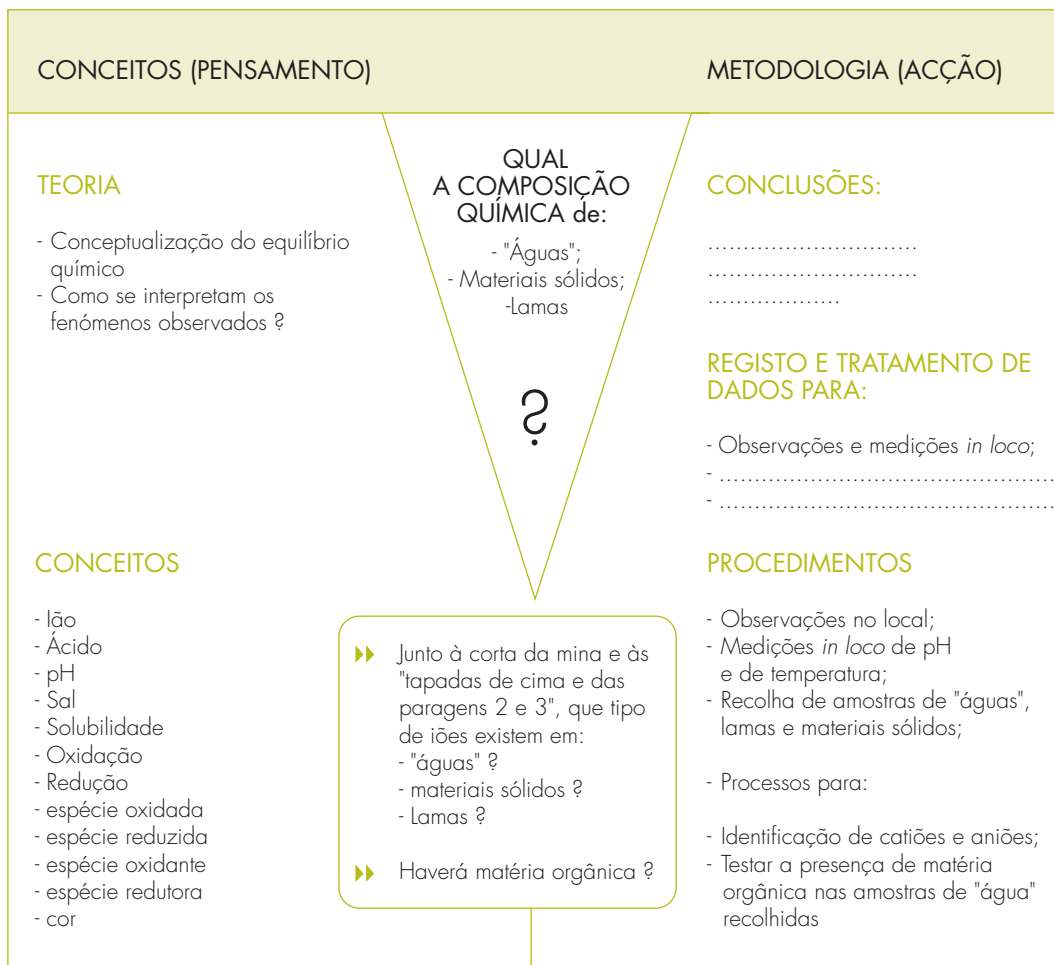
CONCEITOS (PENSAMENTO)

METODOLOGIA (ACÇÃO)

TEORIA

- Conceptualização do equilíbrio químico
- Como se interpretam os fenómenos observados ?

QUAL A COMPOSIÇÃO QUÍMICA de:

- "Águas";
- Materiais sólidos;
-Lamas

?

CONCLUSÕES:

............................
............................
..................

REGISTO E TRATAMENTO DE DADOS PARA:

- Observações e medições *in loco*;
- ...............................................
- ...............................................

CONCEITOS

- Ião
- Ácido
- pH
- Sal
- Solubilidade
- Oxidação
- Redução
- espécie oxidada
- espécie reduzida
- espécie oxidante
- espécie redutora
- cor

Junto à corta da mina e às "tapadas de cima e das paragens 2 e 3", que tipo de iões existem em:
- "águas" ?
- materiais sólidos ?
- Lamas ?

Haverá matéria orgânica ?

PROCEDIMENTOS

- Observações no local;
- Medições *in loco* de pH e de temperatura;
- Recolha de amostras de "águas", lamas e materiais sólidos;

- Processos para:

- Identificação de catiões e aniões;
- Testar a presença de matéria orgânica nas amostras de "água" recolhidas